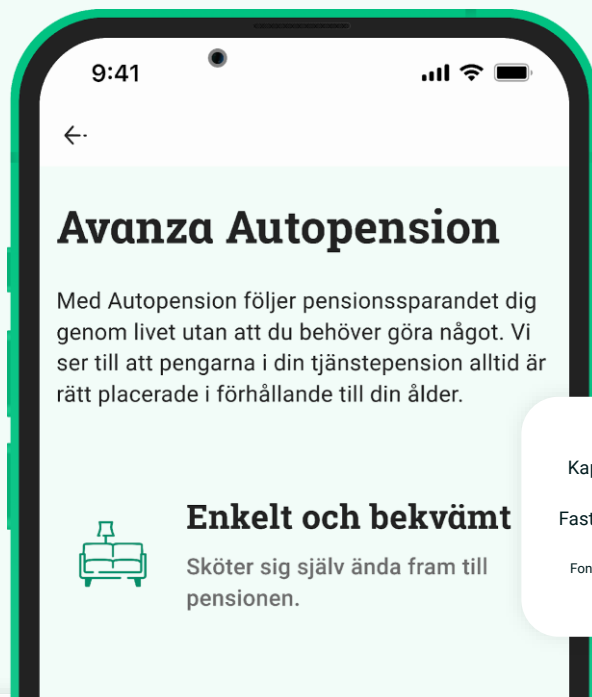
9:41

Avanza Autopension

Med Autopension följer pensionssparandet dig genom livet utan att du behöver göra något. Vi ser till att pengarna i din tjänstepension alltid är rätt placerade i förhållande till din ålder.

Enkelt och bekvämt

Sköter sig själv ända fram till pensionen.

Kap

Fast

Fon